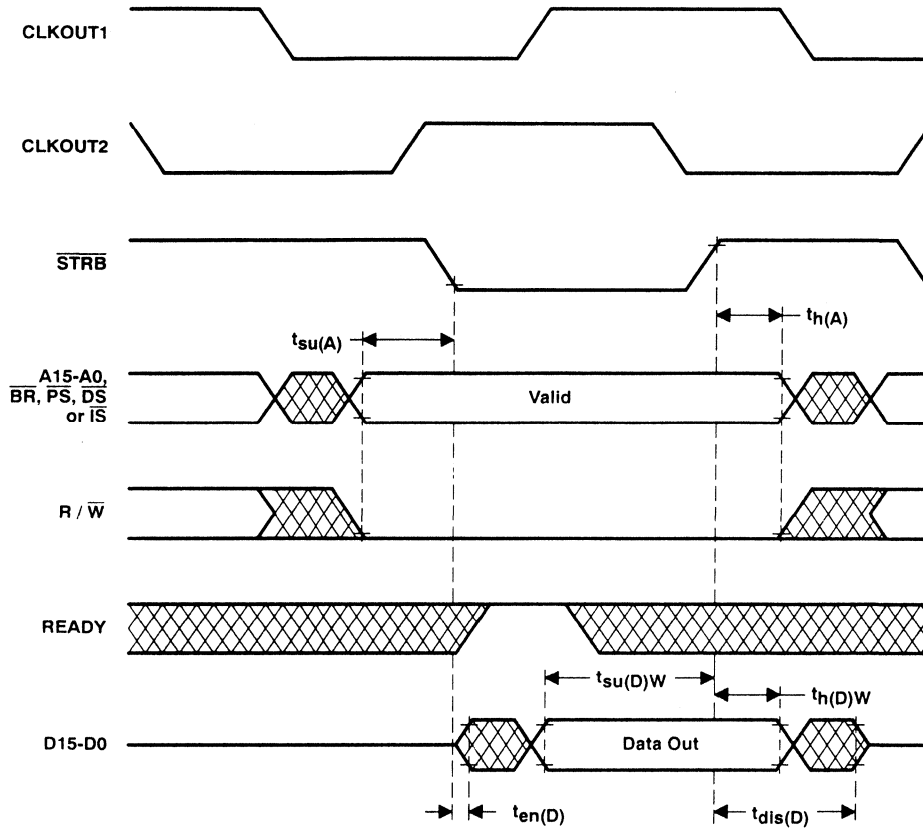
CLKOUT1

CLKOUT2

$\overline{STRB}$

$t_{su(A)}$

$t_{h(A)}$

A15-A0, $\overline{BR}$, $\overline{PS}$, $\overline{DS}$ or $\overline{IS}$

Valid

R / $\overline{W}$

READY

$t_{su(D)W}$

$t_{h(D)W}$

D15-D0

Data Out

$t_{en(D)}$

$t_{dis(D)}$